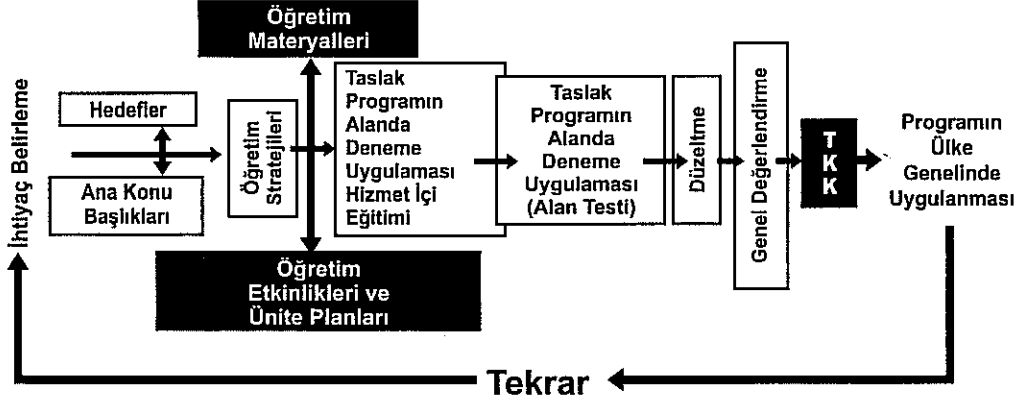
İhtiyaç Belirleme

Hedefler

Ana Konu Başlıkları

Öğretim Stratejileri

Öğretim Materyalleri

Taslak Programın Alanda Deneme Uygulaması Hizmet İçi Eğitimi

Öğretim Etkinlikleri ve Ünite Planları

Taslak Programın Alanda Deneme Uygulaması (Alan Testi)

Düzeltme

Genel Değerlendirme

T K K

Programın Ülke Genelinde Uygulanması

Tekrar